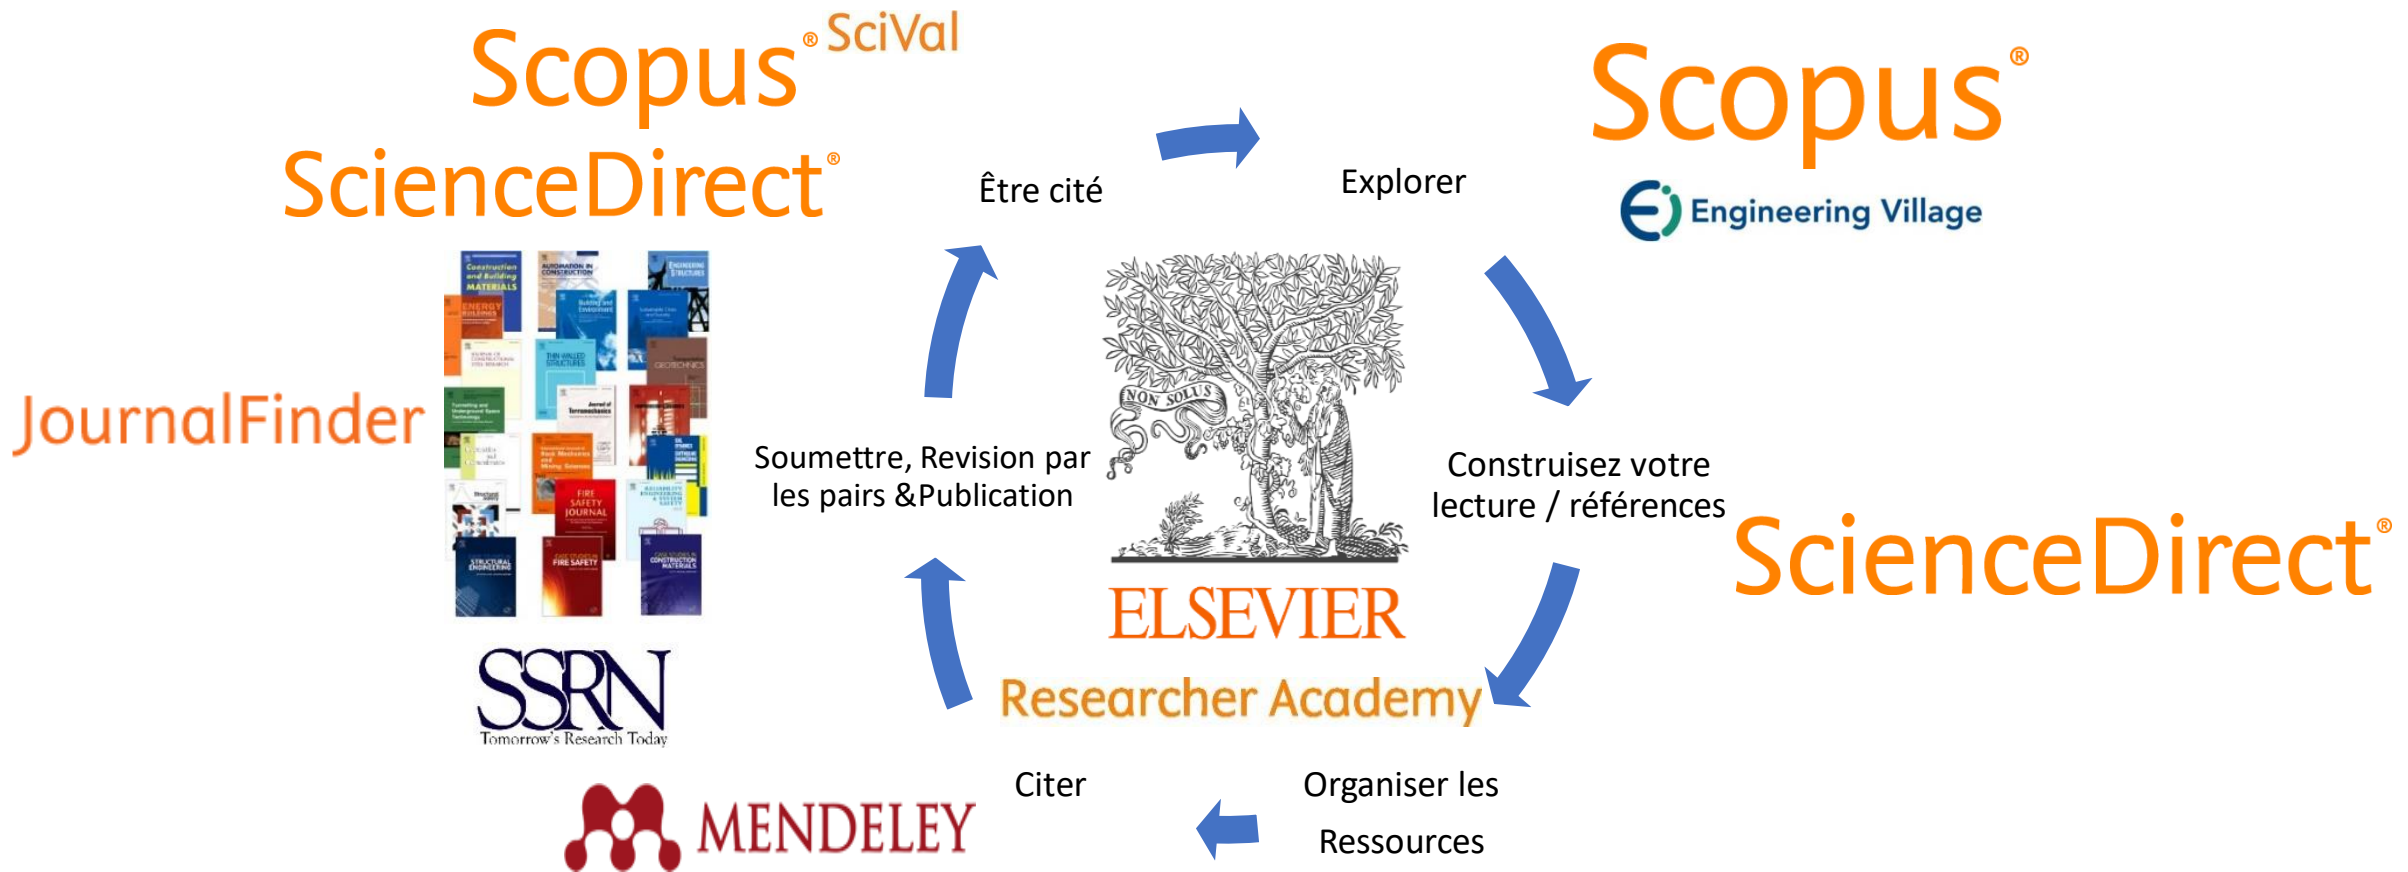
Scopus® SciVal

ScienceDirect®

Être cité

Explorer

Scopus®

Engineering Village

JournalFinder

NON SOLUS

Soumettre, Revision par les pairs &Publication

Construisez votre lecture / références

ScienceDirect®

ELSEVIER

Researcher Academy

SSRN
Tomorrow's Research Today

MENDELEY

Citer

Organiser les Ressources